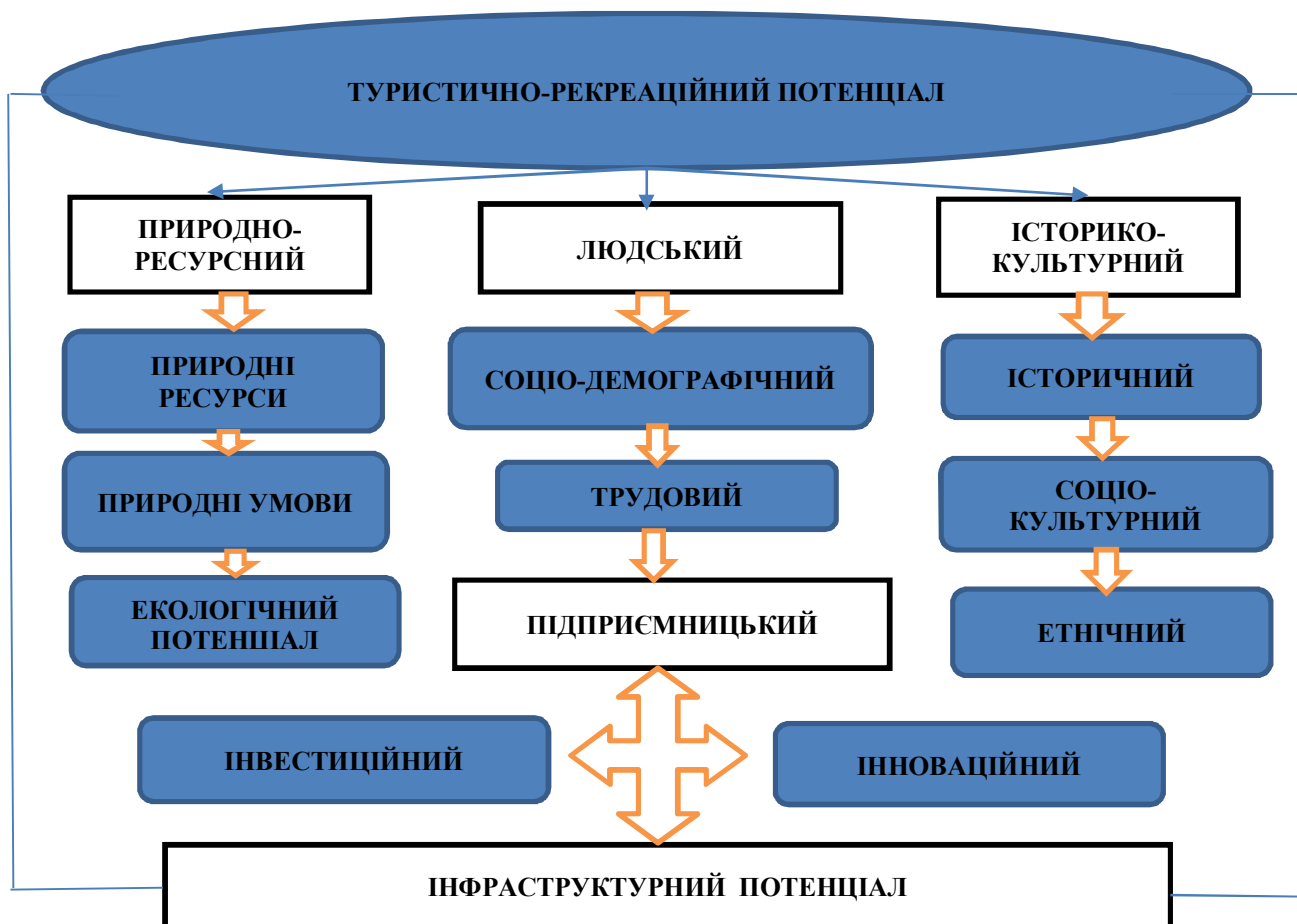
ТУРИСТИЧНО-РЕКРЕАЦІЙНИЙ ПОТЕНЦІАЛ

ПРИРОДНО-РЕСУРСНИЙ

ЛЮДСЬКИЙ

ІСТОРИКО-КУЛЬТУРНИЙ

ПРИРОДНІ РЕСУРСИ

СОЦІО-ДЕМОГРАФІЧНИЙ

ІСТОРИЧНИЙ

ПРИРОДНІ УМОВИ

ТРУДОВИЙ

СОЦІО-КУЛЬТУРНИЙ

ЕКОЛОГІЧНИЙ ПОТЕНЦІАЛ

ПІДПРИЄМНИЦЬКИЙ

ЕТНІЧНИЙ

ІНВЕСТИЦІЙНИЙ

ІННОВАЦІЙНИЙ

ІНФРАСТРУКТУРНИЙ ПОТЕНЦІАЛ